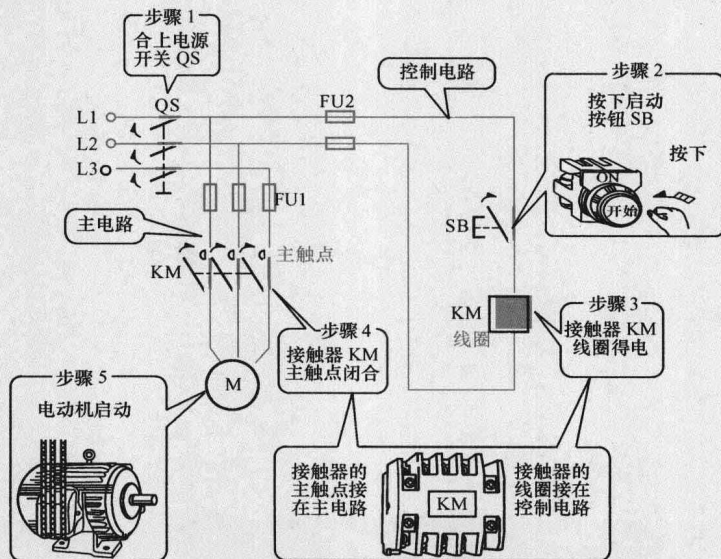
步骤 1
合上电源开关 QS

控制电路

步骤 2
按下启动按钮 SB
按下
ON
开始

L1
L2
L3
QS
FU2
FU1

主电路
主触点
KM

SB

KM
线圈

步骤 3
接触器 KM 线圈得电

步骤 4
接触器 KM 主触点闭合

步骤 5
电动机启动

M

接触器的主触点接在主电路

KM

接触器的线圈接在控制电路